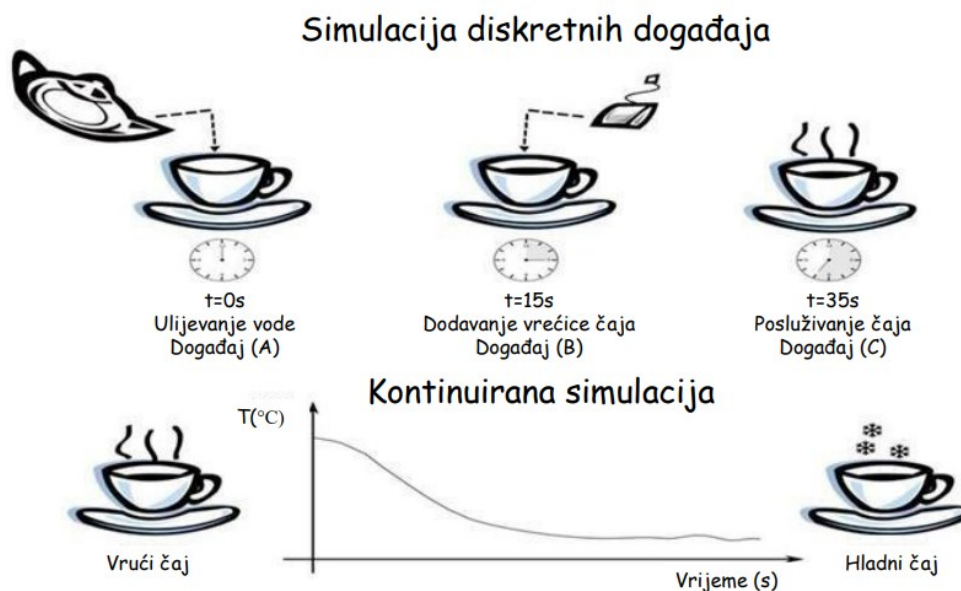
Simulacija diskretnih događaja

t=0s
Ulijevanje vode
Događaj (A)

t=15s
Dodavanje vrećice čaja
Događaj (B)

t=35s
Posluživanje čaja
Događaj (C)

Kontinuirana simulacija

T(°C)

Vrući čaj

Vrijeme (s)

Hladni čaj